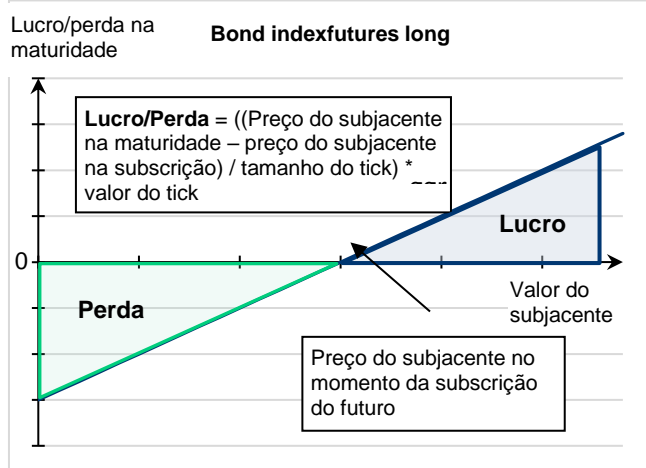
Lucro/perda na maturidade

Bond indexfutures long

**Lucro/Perda** = ((Preço do subjacente na maturidade – preço do subjacente na subscrição) / tamanho do tick) * valor do tick

Lucro

0

Perda

Valor do subjacente

Preço do subjacente no momento da subscrição do futuro